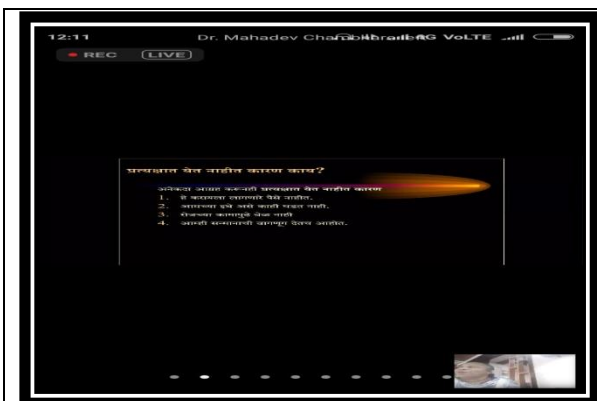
12:11 Dr. Mahadev Cha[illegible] 4G VoLTE

• REC LIVE

प्रत्यक्षात येत नाहीत कारण काय?

अनेकदा आम्ही करूनही प्रत्यक्षात येत नाहीत कारण
1. हे करायला लागणारे पैसे नाहीत.
2. आपल्याला इथे असे काही घडत नाही.
3. रोजच्या कामामुळे वेळ नाही
4. आम्ही सन्मानाची वागणूक देतच आहोत.